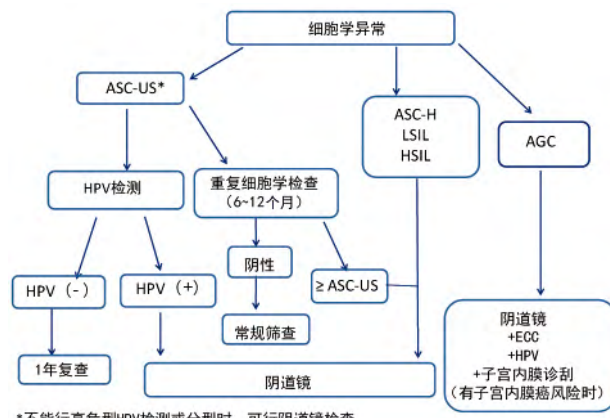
细胞学异常

ASC-US*

ASC-H
LSIL
HSIL

AGC

HPV检测

重复细胞学检查
（6~12个月）

阴性

HPV（-）

HPV（+）

≥ ASC-US

常规筛查

阴道镜
+ECC
+HPV
+子宫内膜诊刮
（有子宫内膜癌风险时）

1年复查

阴道镜

*不能行高危型HPV检测或分型时，可行阴道镜检查